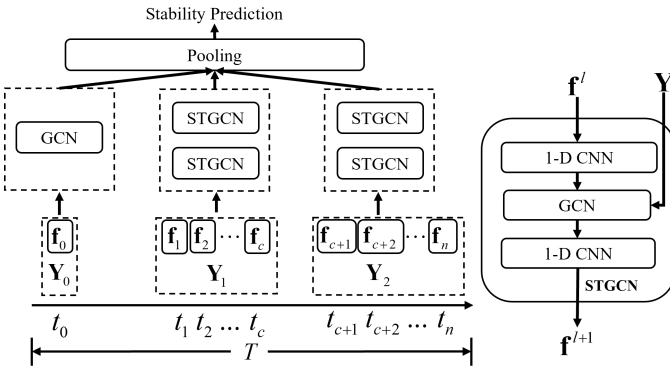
Stability Prediction

Pooling

GCN

STGCN

STGCN

STGCN

STGCN

$\mathbf{f}_0$

$\mathbf{Y}_0$

$\mathbf{f}_1$ $\mathbf{f}_2$ ... $\mathbf{f}_c$

$\mathbf{Y}_1$

$\mathbf{f}_{c+1}$ $\mathbf{f}_{c+2}$ ... $\mathbf{f}_n$

$\mathbf{Y}_2$

$t_0$

$t_1$ $t_2$ ... $t_c$

$t_{c+1}$ $t_{c+2}$ ... $t_n$

$T$

$\mathbf{f}^l$

$\mathbf{Y}$

1-D CNN

GCN

1-D CNN

STGCN

$\mathbf{f}^{l+1}$